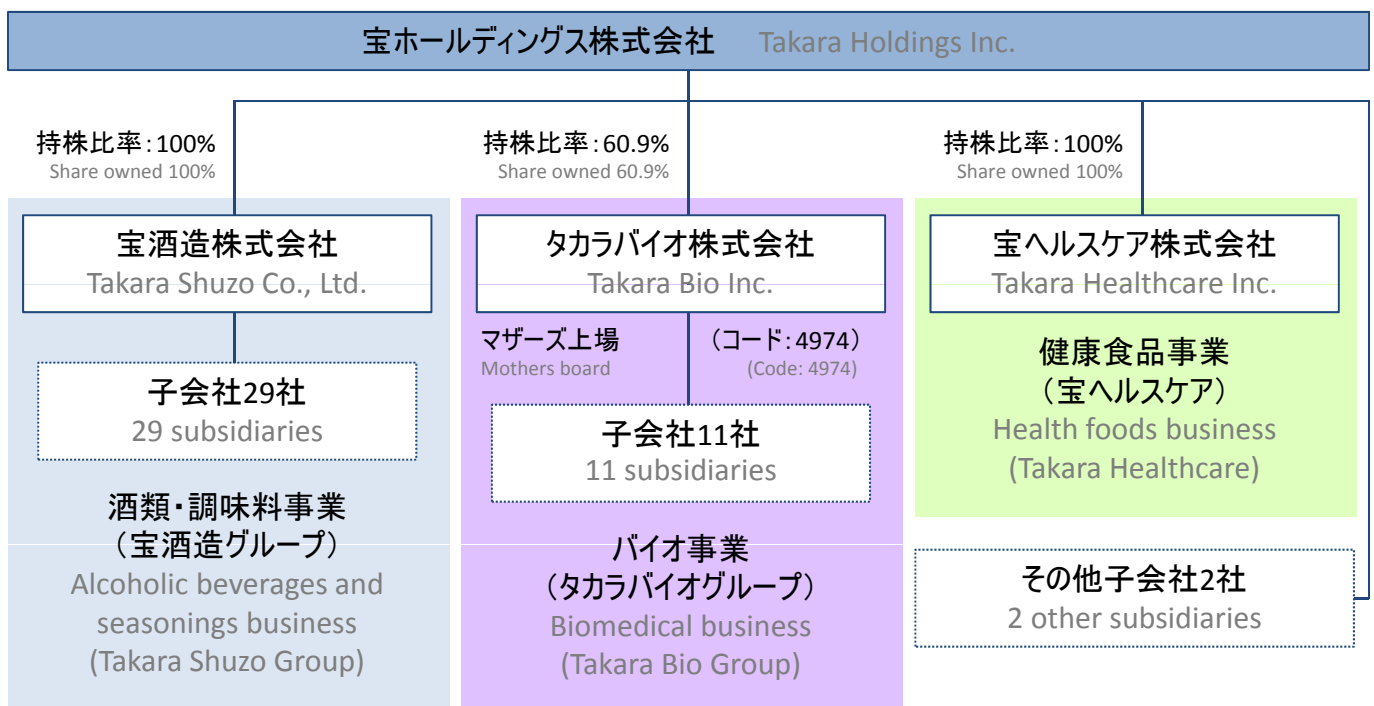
宝ホールディングス株式会社 Takara Holdings Inc.

持株比率：100%
Share owned 100%

持株比率：60.9%
Share owned 60.9%

持株比率：100%
Share owned 100%

宝酒造株式会社
Takara Shuzo Co., Ltd.

子会社29社
29 subsidiaries

酒類・調味料事業
（宝酒造グループ）
Alcoholic beverages and seasonings business
(Takara Shuzo Group)

タカラバイオ株式会社
Takara Bio Inc.

マザーズ上場
Mothers board

（コード：4974）
(Code: 4974)

子会社11社
11 subsidiaries

バイオ事業
（タカラバイオグループ）
Biomedical business
(Takara Bio Group)

宝ヘルスケア株式会社
Takara Healthcare Inc.

健康食品事業
（宝ヘルスケア）
Health foods business
(Takara Healthcare)

その他子会社2社
2 other subsidiaries